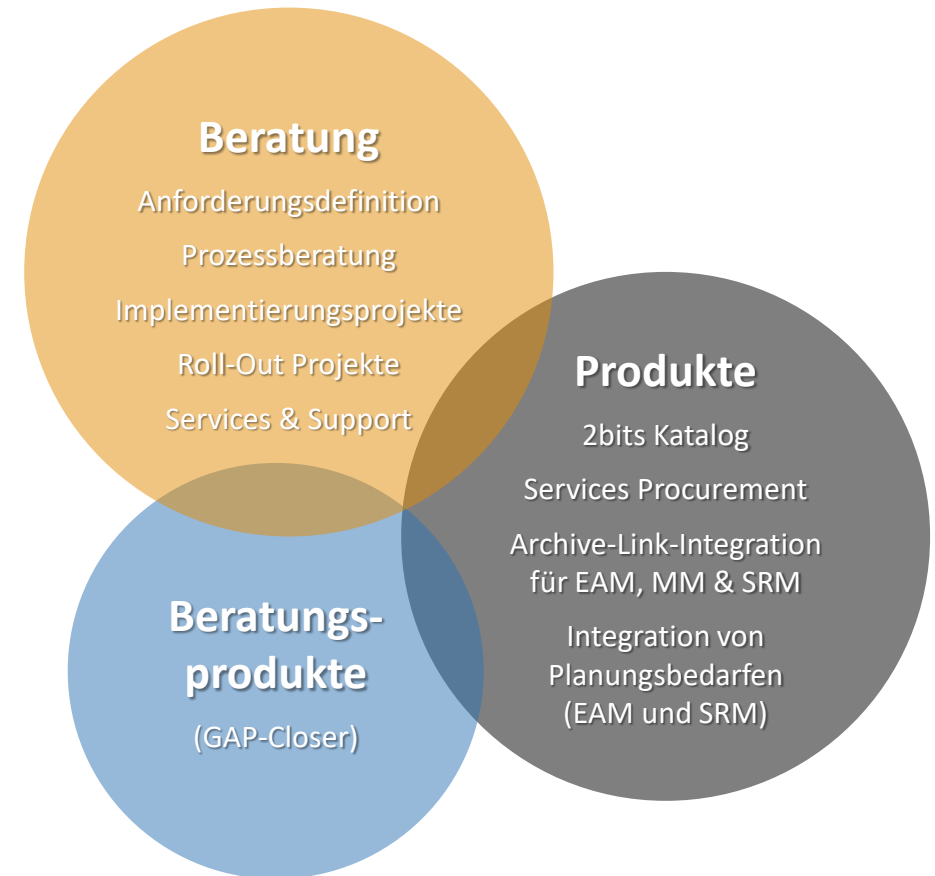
Beratung

Anforderungsdefinition

Prozessberatung

Implementierungsprojekte

Roll-Out Projekte

Services & Support

Produkte

2bits Katalog

Services Procurement

Archive-Link-Integration für EAM, MM & SRM

Integration von Planungsbedarfen (EAM und SRM)

Beratungsprodukte

(GAP-Closer)